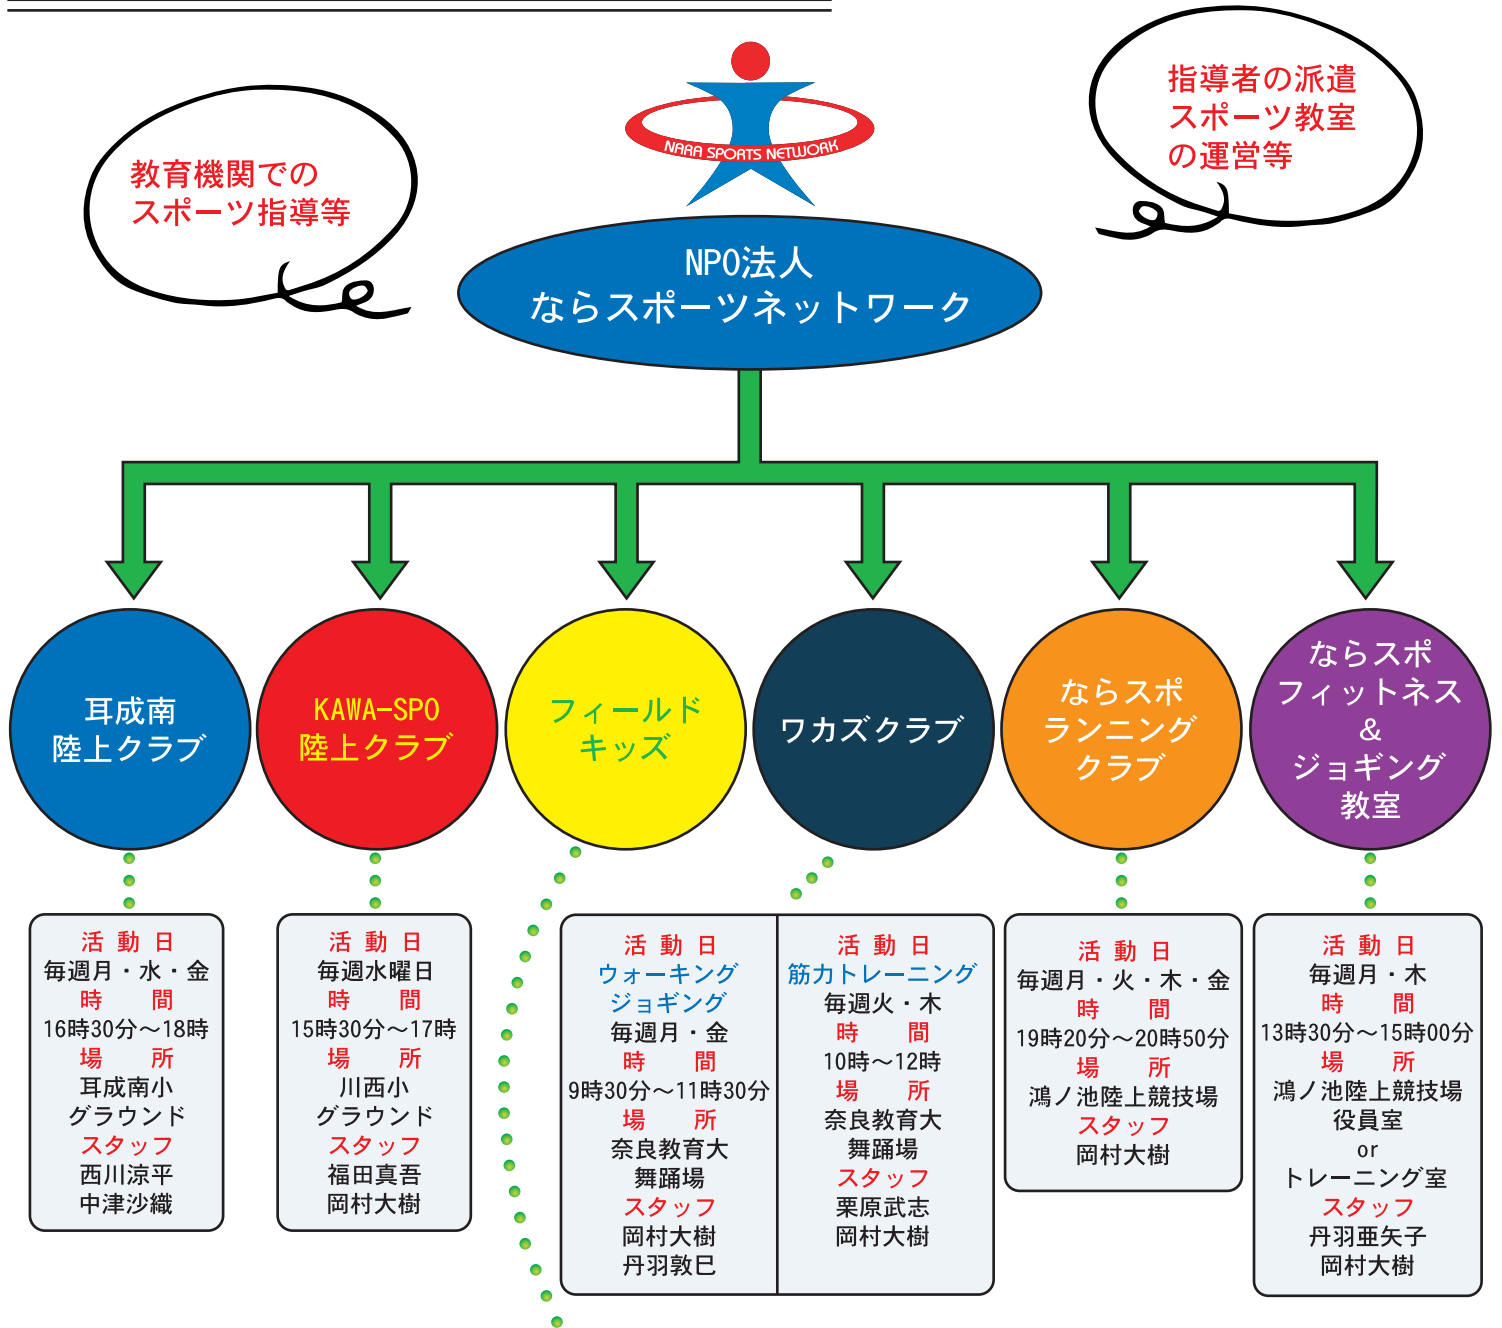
NARA SPORTS NETWORK

教育機関での
スポーツ指導等

指導者の派遣
スポーツ教室
の運営等

NPO法人
ならスポーツネットワーク

耳成南
陸上クラブ

KAWA-SPO
陸上クラブ

フィールド
キッズ

ワカズクラブ

ならスポ
ランニング
クラブ

ならスポ
フィットネス
&
ジョギング
教室

活 動 日
毎週月・水・金
時 間
16時30分～18時
場 所
耳成南小
グラウンド
スタッフ
西川涼平
中津沙織

活 動 日
毎週水曜日
時 間
15時30分～17時
場 所
川西小
グラウンド
スタッフ
福田真吾
岡村大樹

活 動 日
ウォーキング
ジョギング
毎週月・金
時 間
9時30分～11時30分
場 所
奈良教育大
舞踊場
スタッフ
岡村大樹
丹羽敦巳

活 動 日
筋力トレーニング
毎週火・木
時 間
10時～12時
場 所
奈良教育大
舞踊場
スタッフ
栗原武志
岡村大樹

活 動 日
毎週月・火・木・金
時 間
19時20分～20時50分
場 所
鴻ノ池陸上競技場
スタッフ
岡村大樹

活 動 日
毎週月・木
時 間
13時30分～15時00分
場 所
鴻ノ池陸上競技場
役員室
or
トレーニング室
スタッフ
丹羽亜矢子
岡村大樹